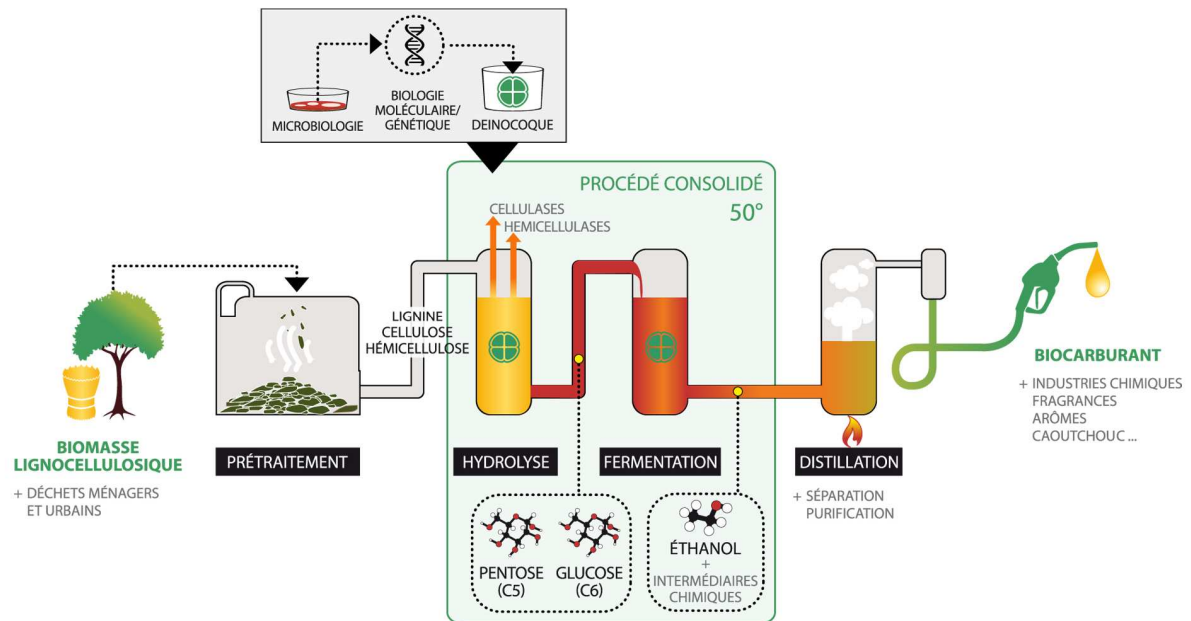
MICROBIOLOGIE

BIOLOGIE MOLÉCULAIRE/ GÉNÉTIQUE

DEINOCOQUE

PROCÉDÉ CONSOLIDÉ

50°

CELLULASES
HEMICELLULASES

LIGNINE
CELLULOSE
HÉMICELLULOSE

BIOMASSE LIGNOCELLULOSIQUE

+ DÉCHETS MÉNAGERS ET URBAINS

PRÉTRAITEMENT

HYDROLYSE

FERMENTATION

DISTILLATION

+ SÉPARATION PURIFICATION

BIOCARBURANT

+ INDUSTRIES CHIMIQUES
FRAGRANCES
ARÔMES
CAOUTCHOUC ...

PENTOSE (C5)

GLUCOSE (C6)

ÉTHANOL
+
INTERMÉDIAIRES CHIMIQUES